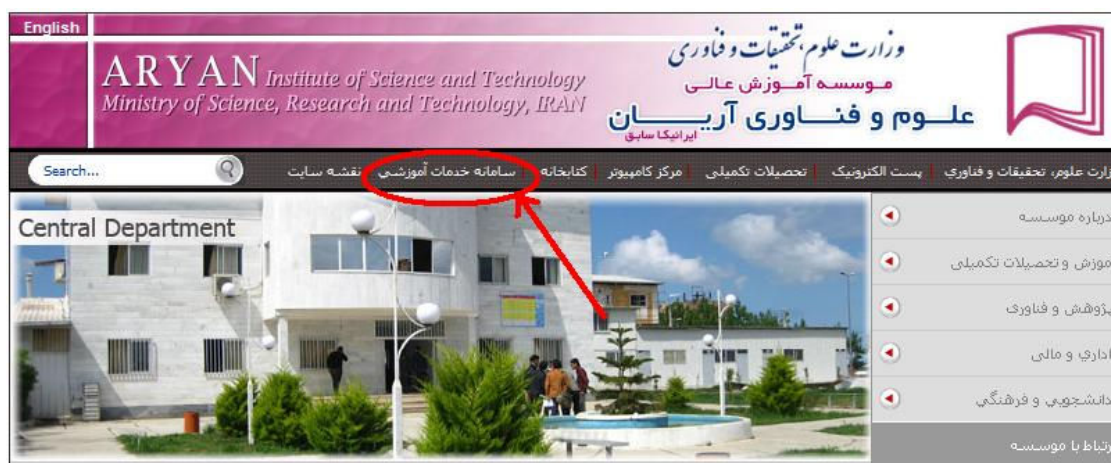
English

ARYAN Institute of Science and Technology
Ministry of Science, Research and Technology, IRAN

وزارت علوم، تحقیقات و فناوری
موسسه آموزش عالی
علوم و فناوری آریان
ایرانیکا سابق

Search...

وزارت علوم، تحقیقات و فناوری | پست الکترونیک | تحصیلات تکمیلی | مرکز کامپیوتر | کتابخانه | سامانه خدمات آموزشی | نقشه سایت

Central Department

درباره موسسه
آموزش و تحصیلات تکمیلی
پژوهش و فناوری
اداری و مالی
دانشجویی و فرهنگی
ارتباط با موسسه